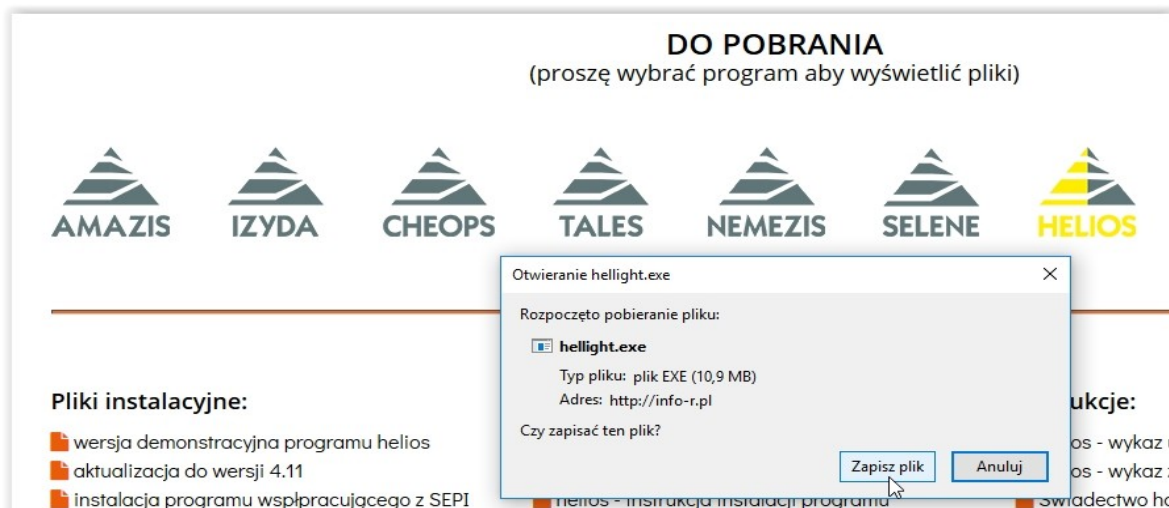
DO POBRANIA
(proszę wybrać program aby wyświetlić pliki)

AMAZIS IZYDA CHEOPS TALES NEMEZIS SELENE HELIOS

Otwieranie hellight.exe
×

Rozpoczęto pobieranie pliku:

hellight.exe

Typ pliku: plik EXE (10,9 MB)

Adres: http://info-r.pl

Czy zapisać ten plik?

Zapisz plik Anuluj

Pliki instalacyjne:

wersja demonstracyjna programu helios

aktualizacja do wersji 4.11

instalacja programu współpracującego z SEPI

helios - instrukcja instalacji programu

ukcje:

los - wykaz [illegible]

los - wykaz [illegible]

Świadectwo ho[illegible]